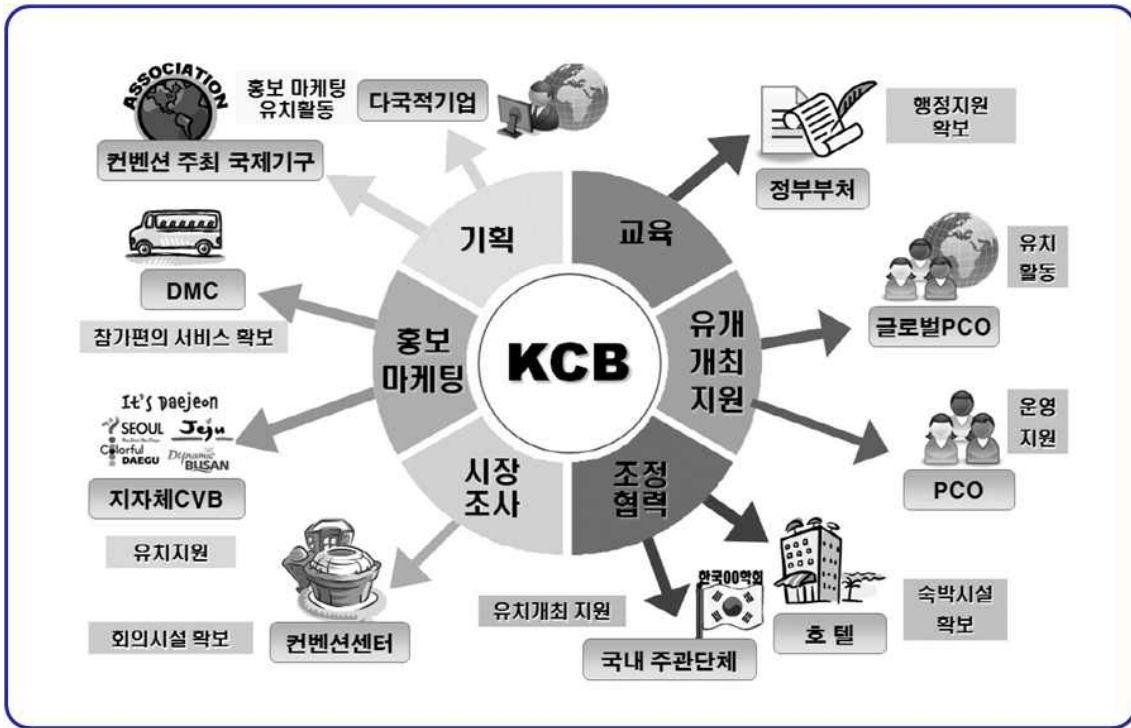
ASSOCIATION

홍보 마케팅 유치활동

다국적기업

컨벤션 주최 국제기구

행정지원 확보

정부부처

기획

교육

DMC

참가편의 서비스 확보

유치 활동

글로벌PCO

홍보 마케팅

KCB

유개 개최 지원

It's Daejeon

SEOUL

Jeju

Colorful DAEGU

Dynamic BUSAN

운영 지원

PCO

지자체CVB

시장 조사

조정 협력

유치지원

한국00학회

숙박시설 확보

유치개최 지원

회의시설 확보

컨벤션센터

호 텔

국내 주관단체